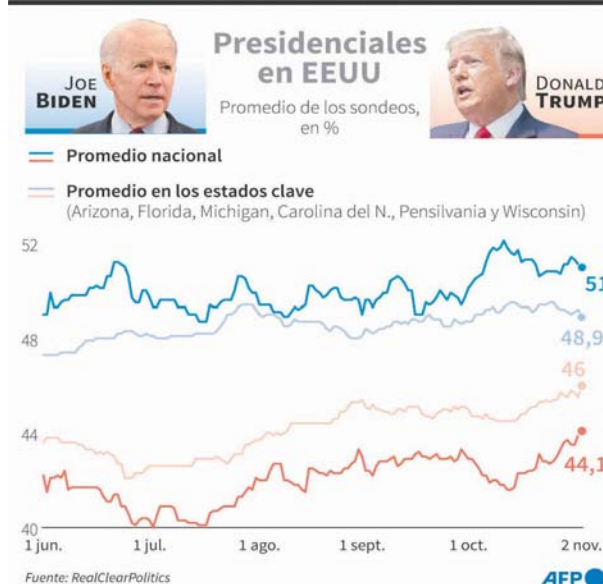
Presidenciales en EEUU

Promedio de los sondeos, en %

JOE BIDEN

DONALD TRUMP

Promedio nacional

Promedio en los estados clave
(Arizona, Florida, Michigan, Carolina del N., Pensilvania y Wisconsin)

52

48

44

40

51

48,9

46

44,1

1 jun.
1 jul.
1 ago.
1 sept.
1 oct.
2 nov.

Fuente: RealClearPolitics

AFP